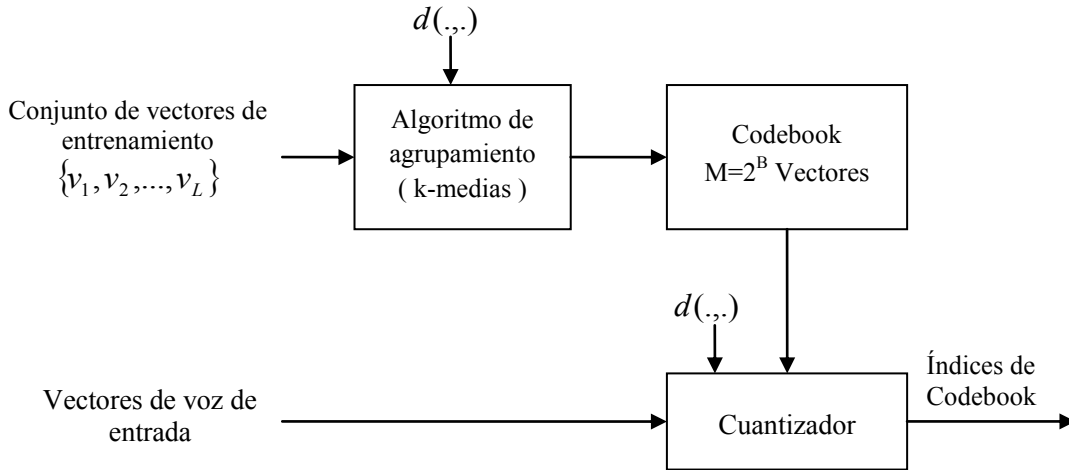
$d(.,.)$

Conjunto de vectores de entrenamiento $\{v_1, v_2, ..., v_L\}$

Algoritmo de agrupamiento ( k-medias )

Codebook M=$2^B$ Vectores

$d(.,.)$

Vectores de voz de entrada

Cuantizador

Índices de Codebook